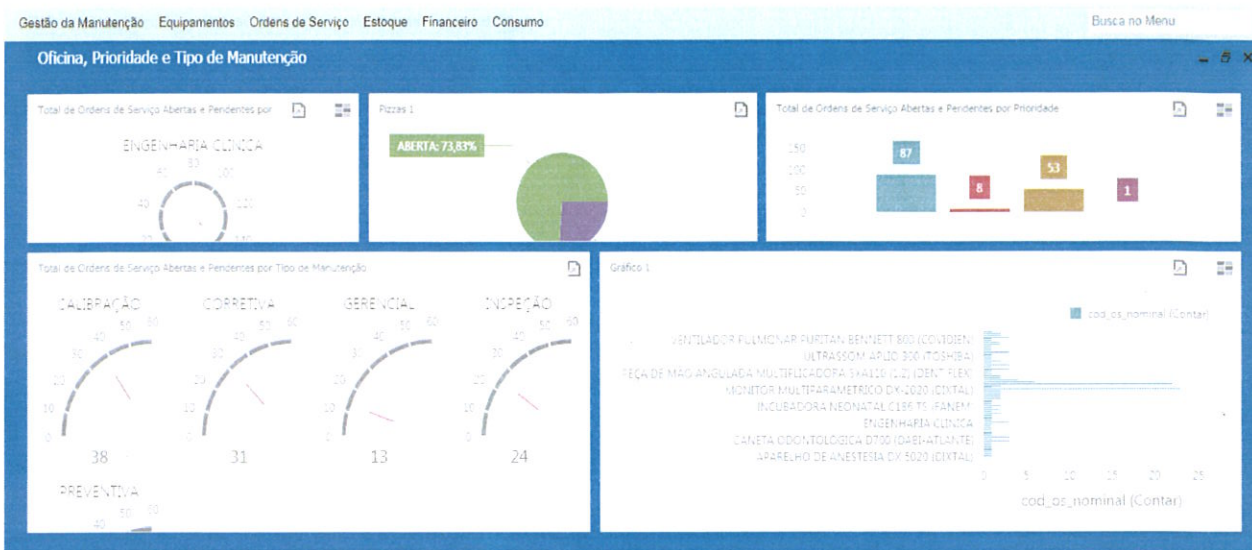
Gestão da Manutenção Equipamentos Ordens de Serviço Estoque Financeiro Consumo

Busca no Menu

Oficina, Prioridade e Tipo de Manutenção

Total de Ordens de Serviço Abertas e Pendentes por

ENGENHARIA CLINICA

80
60
100
40
120
20
140

Pizzas 1

ABERTA: 73,83%

Total de Ordens de Serviço Abertas e Pendentes por Prioridade

150
100
50
0

87
8
53
1

Total de Ordens de Serviço Abertas e Pendentes por Tipo de Manutenção

CALIBRAÇÃO
CORRETIVA
GERENCIAL
INSPEÇÃO

60 50 40 30 20 10 0

38
31
13
24

PREVENTIVA

40 50 60

Gráfico 1

cod_os_nominal (Contar)

VENTILADOR PULMONAR PURITAN BENNETT 800 (COVIDIEN)
ULTRASSOM APLIO 300 (TOSHIBA)
PEÇA DE MÃO ANGULADA MULTIFICADORA 3X4110 (1:2) (DENT FLEX)
MONITOR MULTIPARAMETRICO DX-2020 (DIXTAL)
INCUBADORA NEONATAL C186 TS (FANEM)
ENGENHARIA CLINICA
CANETA ODONTOLOGICA D700 (DABI-ATLANTE)
APARELHO DE ANESTESIA DX 5020 (DIXTAL)

0 5 10 15 20 25

cod_os_nominal (Contar)